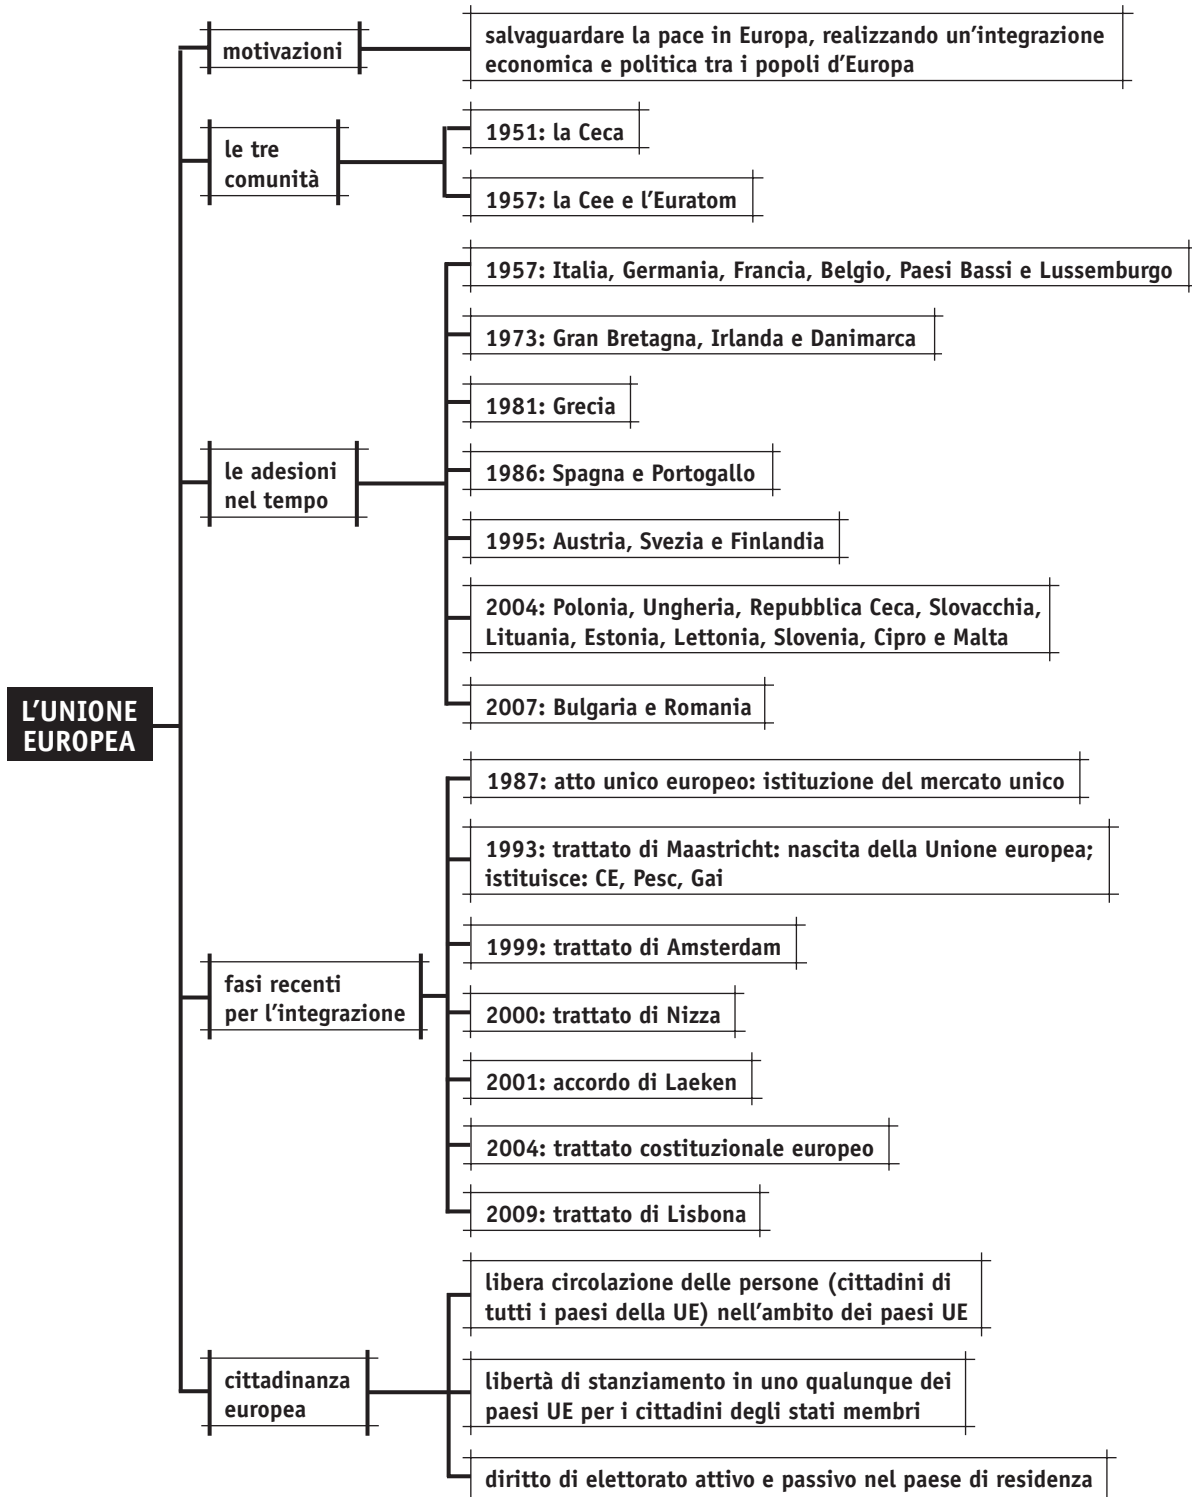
L'UNIONE EUROPEA

motivazioni

salvaguardare la pace in Europa, realizzando un'integrazione economica e politica tra i popoli d'Europa

le tre comunità

1951: la Ceca

1957: la Cee e l'Euratom

le adesioni nel tempo

1957: Italia, Germania, Francia, Belgio, Paesi Bassi e Lussemburgo

1973: Gran Bretagna, Irlanda e Danimarca

1981: Grecia

1986: Spagna e Portogallo

1995: Austria, Svezia e Finlandia

2004: Polonia, Ungheria, Repubblica Ceca, Slovacchia, Lituania, Estonia, Lettonia, Slovenia, Cipro e Malta

2007: Bulgaria e Romania

fasi recenti per l'integrazione

1987: atto unico europeo: istituzione del mercato unico

1993: trattato di Maastricht: nascita della Unione europea; istituisce: CE, Pesc, Gai

1999: trattato di Amsterdam

2000: trattato di Nizza

2001: accordo di Laeken

2004: trattato costituzionale europeo

2009: trattato di Lisbona

cittadinanza europea

libera circolazione delle persone (cittadini di tutti i paesi della UE) nell'ambito dei paesi UE

libertà di stanziamento in uno qualunque dei paesi UE per i cittadini degli stati membri

diritto di elettorato attivo e passivo nel paese di residenza